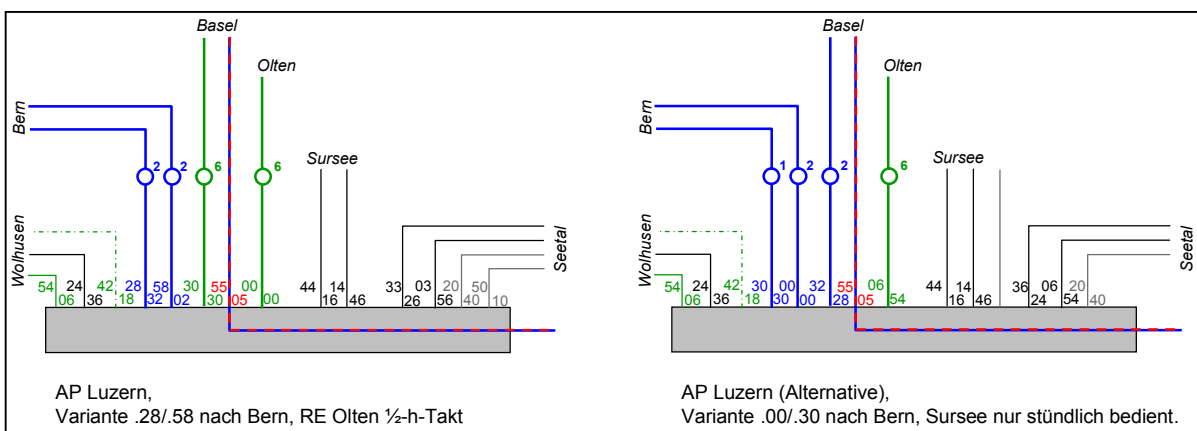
Basel

Olten

Bern

2 2 6 6

Sursee

Wolhusen

Seetal

54 24 42 28 58 30 55 00 44 14 33 03 20 50
06 36 18 32 02 30 05 00 16 46 26 56 40 10

AP Luzern,
Variante .28/.58 nach Bern, RE Olten ½-h-Takt

Basel

Olten

Bern

1 2 2 6

Sursee

Wolhusen

Seetal

54 24 42 30 00 32 55 06 44 14 36 06 20
06 36 18 30 00 28 05 54 16 46 24 54 40

AP Luzern (Alternative),
Variante .00/.30 nach Bern, Sursee nur stündlich bedient.